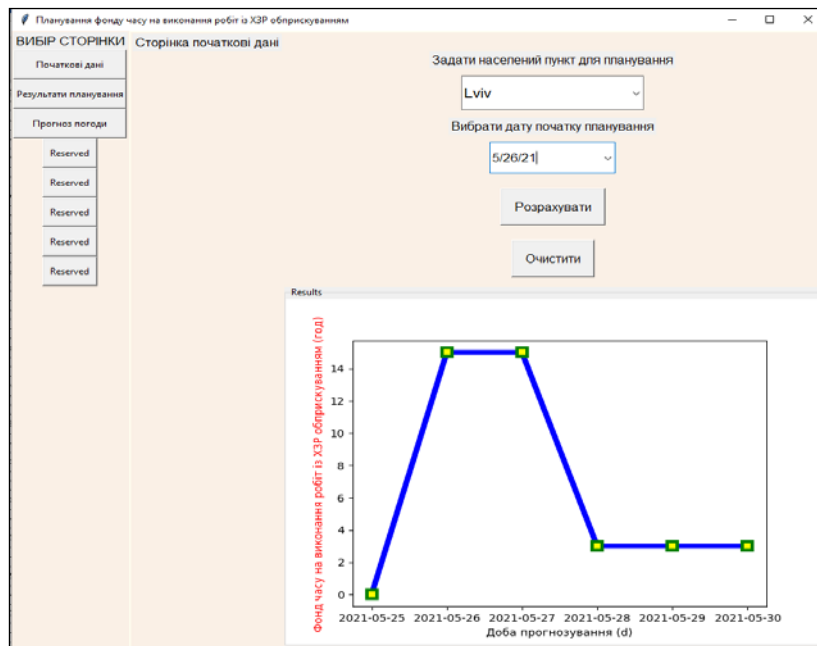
Планування фонду часу на виконання робіт із ХЗР обприскуванням

ВИБІР СТОРІНКИ
Початкові дані
Результати планування
Прогноз погоди
Reserved
Reserved
Reserved
Reserved
Reserved

Сторінка початкові дані

Задати населений пункт для планування
Lviv
Вибрати дату початку планування
5/26/21
Розрахувати
Очистити

Results

Фонд часу на виконання робіт із ХЗР обприскуванням (год)

14
12
10
8
6
4
2
0

2021-05-25 2021-05-26 2021-05-27 2021-05-28 2021-05-29 2021-05-30
Доба прогнозування (d)